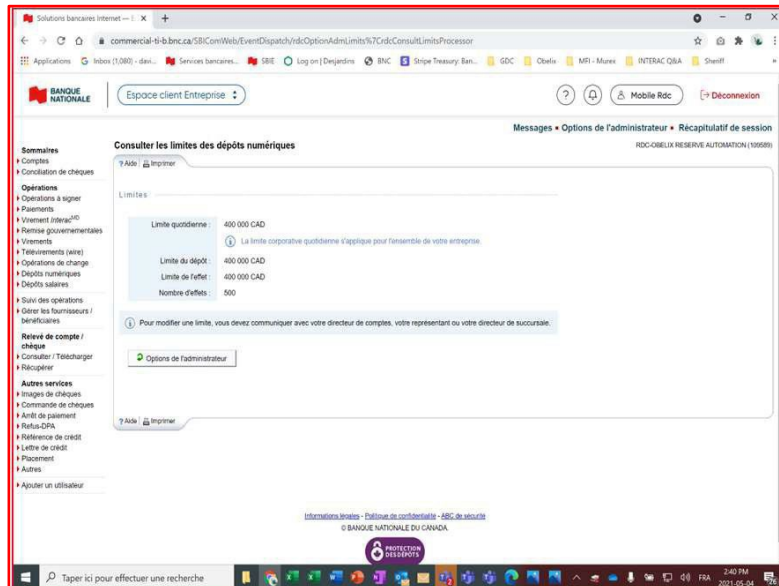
Solutions bancaires Internet — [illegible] ×
+
commercial-ti-b.bnc.ca/SBIComWeb/EventDispatch/rdcOptionAdmLimits%7CrdcConsultLimitsProcessor

Applications  Inbox (1,080) - davi...  Services bancaires...  SBIE  Log on | Desjardins  BNC  Stripe Treasury: Ban...  GDC  Obelix  MFI - Murex  INTERAC Q&A  Sheriff

BANQUE NATIONALE
Espace client Entreprise
Mobile Rdc
Déconnexion

Messages • Options de l'administrateur • Récapitulatif de session

Sommaires
Comptes
Conciliation de chèques

Opérations
Opérations à signer
Paiements
Virement Interac$^{MD}$
Remise gouvernementales
Virements
Télévirements (wire)
Opérations de change
Dépôts numériques
Dépôts salaires

Suivi des opérations
Gérer les fournisseurs / bénéficiaires

Relevé de compte / chèque
Consulter / Télécharger
Récupérer

Autres services
Images de chèques
Commande de chèques
Arrêt de paiement
Refus-DPA
Référence de crédit
Lettre de crédit
Placement
Autres

Ajouter un utilisateur

Consulter les limites des dépôts numériques
RDC-OBELIX RESERVE AUTOMATION (109589)

? Aide | Imprimer

Limites

Limite quotidienne : 400 000 CAD
La limite corporative quotidienne s'applique pour l'ensemble de votre entreprise.
Limite du dépôt : 400 000 CAD
Limite de l'effet : 400 000 CAD
Nombre d'effets : 500

Pour modifier une limite, vous devez communiquer avec votre directeur de comptes, votre représentant ou votre directeur de succursale.

Options de l'administrateur

? Aide | Imprimer

Informations légales - Politique de confidentialité - ABC de sécurité
© BANQUE NATIONALE DU CANADA

PROTECTION DES DÉPÔTS

Taper ici pour effectuer une recherche
FRA
2:40 PM
2021-05-04